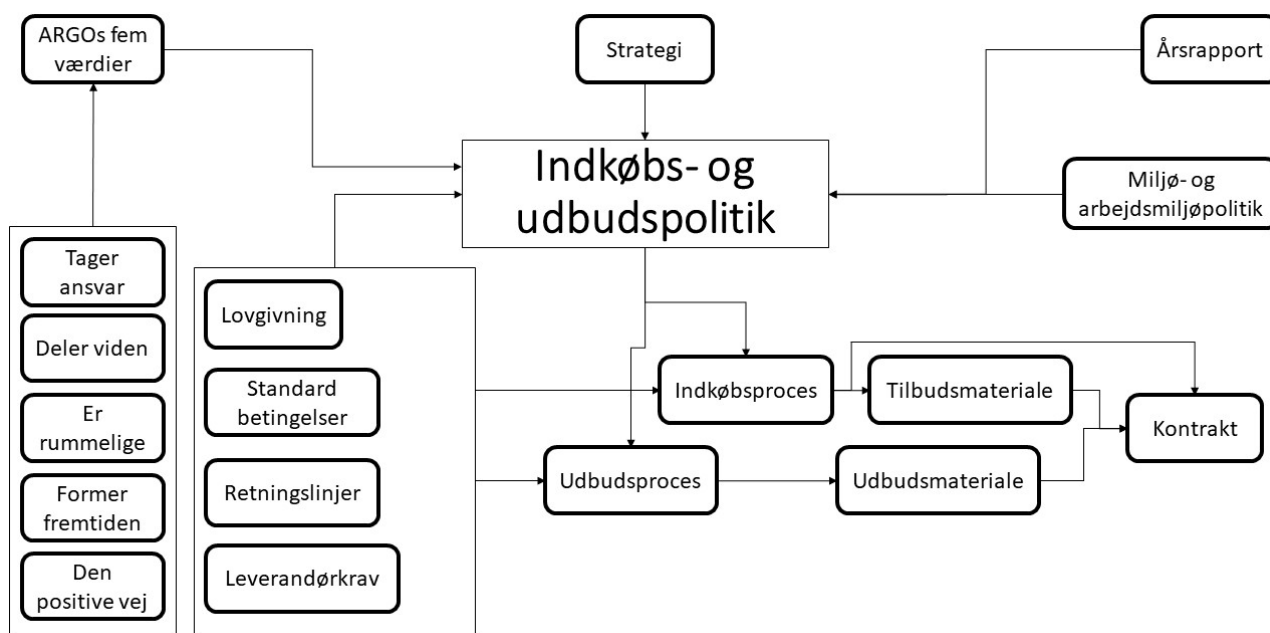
ARGOs fem værdier

Strategi

Årsrapport

Indkøbs- og udbudspolitik

Miljø- og arbejdsmiljøpolitik

Tager ansvar

Deler viden

Er rummelige

Former fremtiden

Den positive vej

Lovgivning

Standard betingelser

Retningslinjer

Leverandørkrav

Indkøbsproces

Tilbudsmateriale

Kontrakt

Udbudsproces

Udbudsmateriale